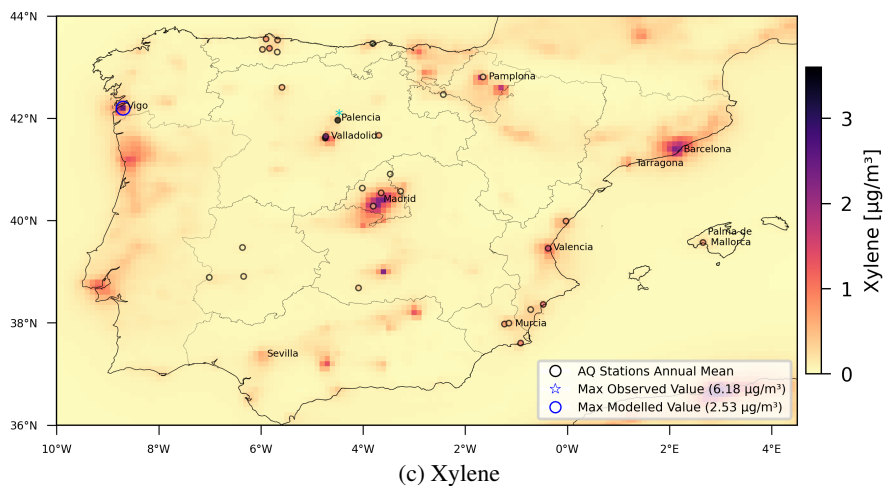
44°N
42°N
40°N
38°N
36°N
10°W 8°W 6°W 4°W 2°W 0°W 2°E 4°E
Vigo
Palencia
Valladolid
Pamplona
Barcelona
Tarragona
Madrid
Palma de Mallorca
Valencia
Murcia
Sevilla
AQ Stations Annual Mean
Max Observed Value (6.18 μg/m³)
Max Modelled Value (2.53 μg/m³)
3
2
1
0
Xylene [μg/m³]
(c) Xylene